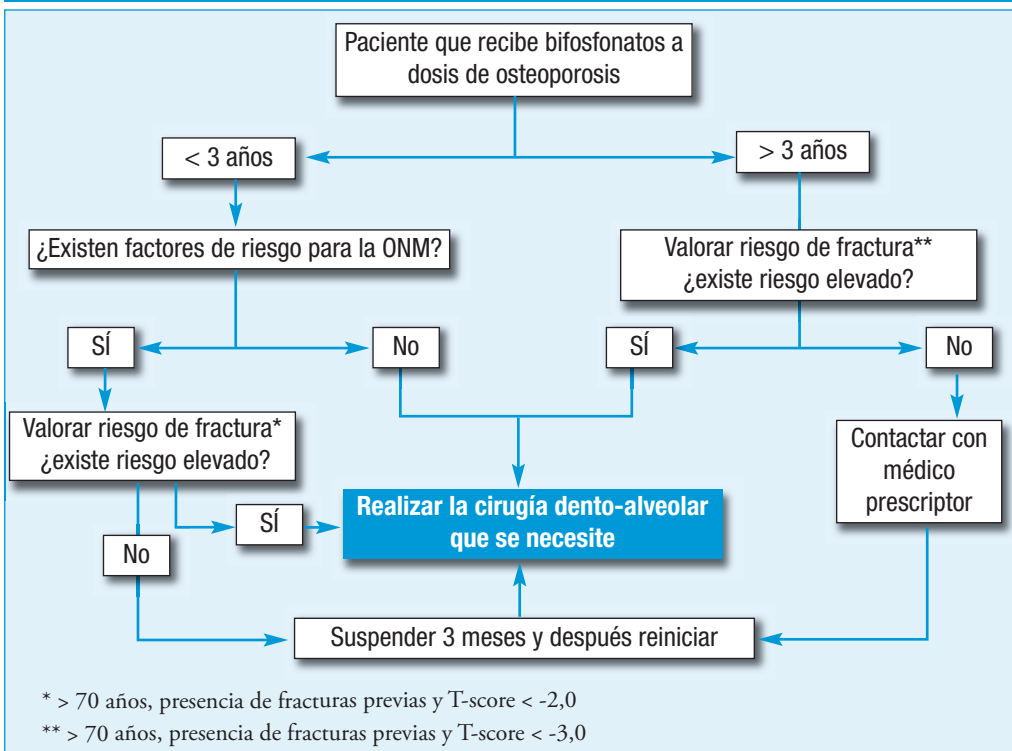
Paciente que recibe bifosfonatos a dosis de osteoporosis

< 3 años

> 3 años

¿Existen factores de riesgo para la ONM?

Valorar riesgo de fractura** ¿existe riesgo elevado?

SÍ

No

SÍ

No

Valorar riesgo de fractura* ¿existe riesgo elevado?

Contactar con médico prescriptor

SÍ

Realizar la cirugía dento-alveolar que se necesite

No

Suspender 3 meses y después reiniciar

* > 70 años, presencia de fracturas previas y T-score < -2,0

** > 70 años, presencia de fracturas previas y T-score < -3,0